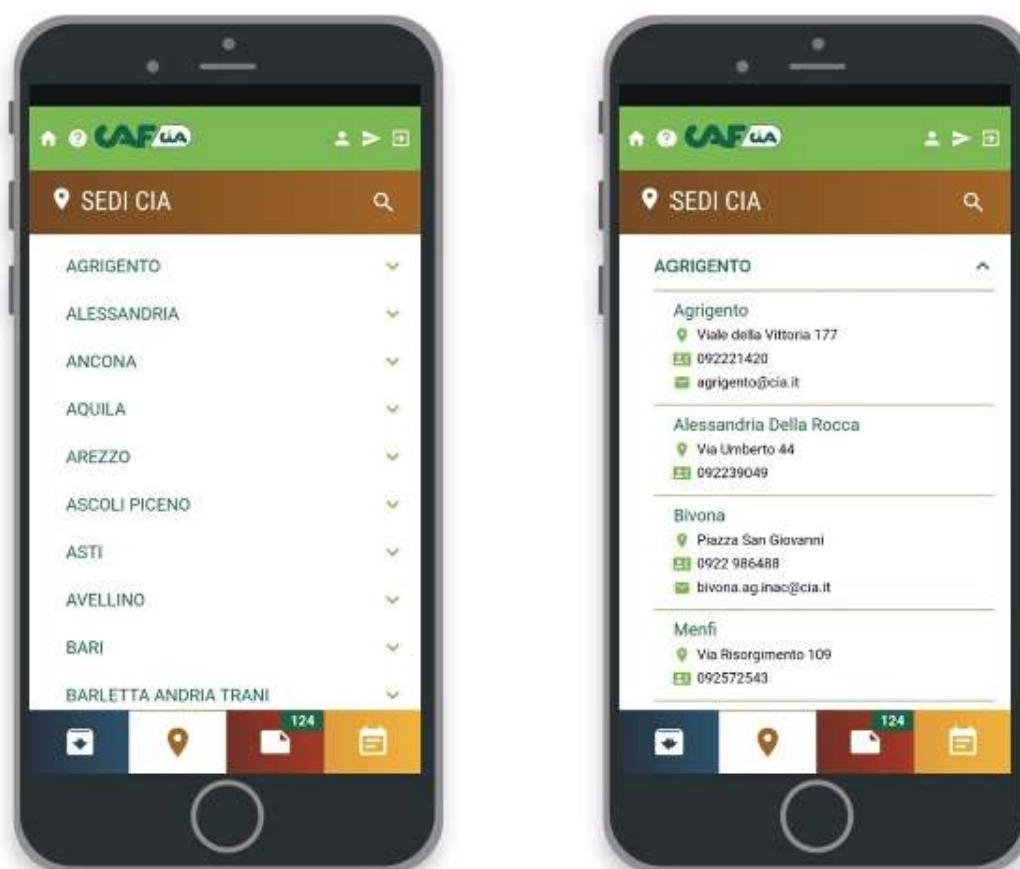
CAF CIA

SEDI CIA

AGRIGENTO

ALESSANDRIA

ANCONA

AQUILA

AREZZO

ASCOLI PICENO

ASTI

AVELLINO

BARI

BARLETTA ANDRIA TRANI

124

CAF CIA

SEDI CIA

AGRIGENTO

Agrigento
Viale della Vittoria 177
092221420
agrigento@cia.it

Alessandria Della Rocca
Via Umberto 44
092239049

Bivona
Piazza San Giovanni
0922 986488
bivona.ag.inac@cia.it

Menfi
Via Risorgimento 109
092572543

124